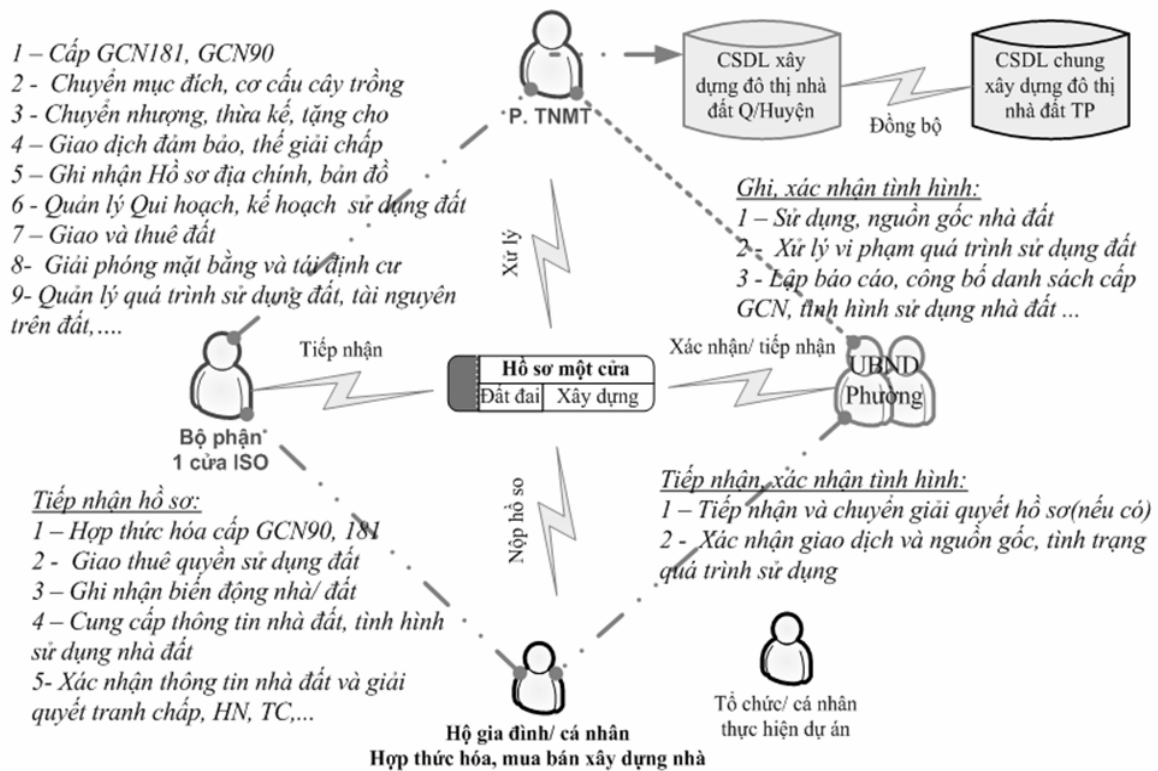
1 – Cấp GCN181, GCN90
2 - Chuyển mục đích, cơ cấu cây trồng
3 - Chuyển nhượng, thừa kế, tặng cho
4 – Giao dịch đảm bảo, thế giải chấp
5 – Ghi nhận Hồ sơ địa chính, bản đồ
6 - Quản lý Qui hoạch, kế hoạch sử dụng đất
7 – Giao và thuê đất
8- Giải phóng mặt bằng và tái định cư
9- Quản lý quá trình sử dụng đất, tài nguyên trên đất,….

P. TNMT

CSDL xây dựng đô thị nhà đất Q/Huyện

CSDL chung xây dựng đô thị nhà đất TP

Đồng bộ

Ghi, xác nhận tình hình:
1 – Sử dụng, nguồn gốc nhà đất
2 - Xử lý vi phạm quá trình sử dụng đất
3 - Lập báo cáo, công bố danh sách cấp GCN, tình hình sử dụng nhà đất ...

Xử lý

Tiếp nhận

| Hồ sơ một cửa | |
|---|---|
| Đất đai | Xây dựng |

Xác nhận/ tiếp nhận

UBND Phường

Bộ phận 1 cửa ISO

Tiếp nhận, xác nhận tình hình:
1 – Tiếp nhận và chuyển giải quyết hồ sơ(nếu có)
2 - Xác nhận giao dịch và nguồn gốc, tình trạng quá trình sử dụng

Nộp hồ sơ

Tiếp nhận hồ sơ:
1 – Hợp thức hóa cấp GCN90, 181
2 - Giao thuê quyền sử dụng đất
3 – Ghi nhận biến động nhà/ đất
4 – Cung cấp thông tin nhà đất, tình hình sử dụng nhà đất
5- Xác nhận thông tin nhà đất và giải quyết tranh chấp, HN, TC,...

Hộ gia đình/ cá nhân
Hợp thức hóa, mua bán xây dựng nhà

Tổ chức/ cá nhân thực hiện dự án